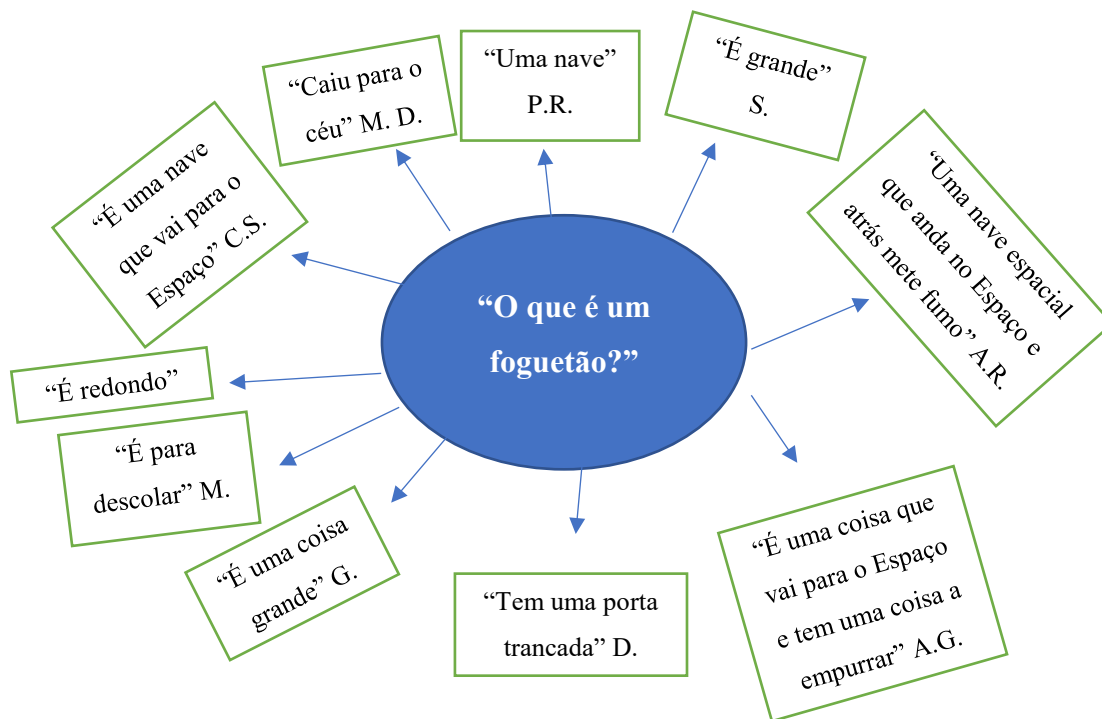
"O que é um foguetão?"

"É uma nave que vai para o Espaço" C.S.

"Caiu para o céu" M. D.

"Uma nave" P.R.

"É grande" S.

"Uma nave espacial que anda no Espaço e atrás mete fumo" A.R.

"É redondo"

"É para descolar" M.

"É uma coisa grande" G.

"Tem uma porta trancada" D.

"É uma coisa que vai para o Espaço e tem uma coisa a empurrar" A.G.